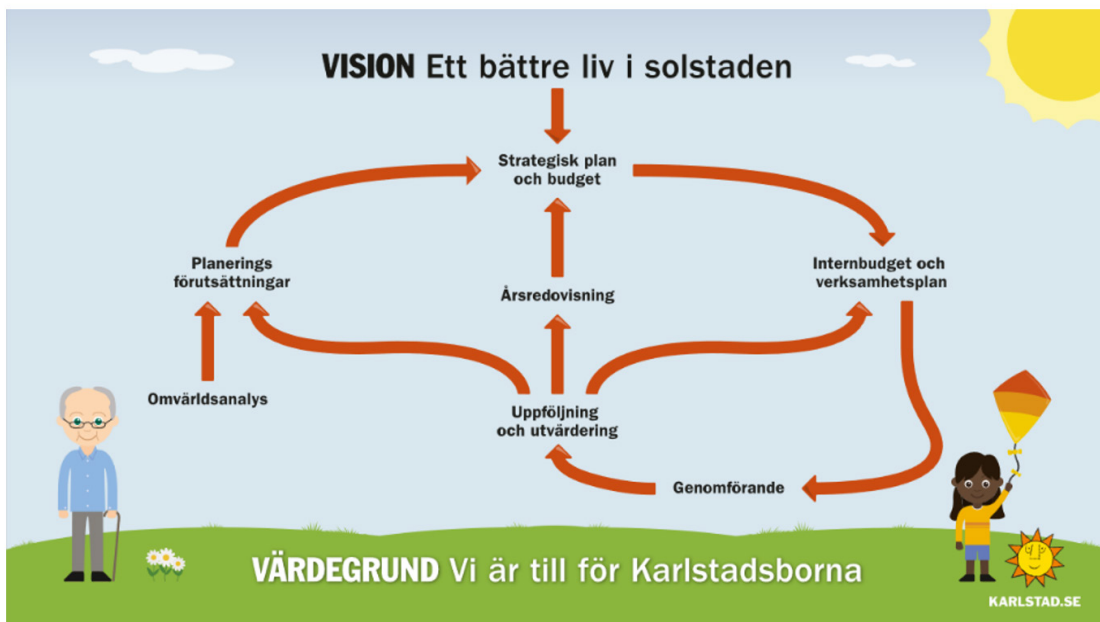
VISION Ett bättre liv i solstaden

Strategisk plan och budget

Planerings förutsättningar

Internbudget och verksamhetsplan

Årsredovisning

Omvärldsanalys

Uppföljning och utvärdering

Genomförande

VÄRDEGRUND Vi är till för Karlstadsborna

KARLSTAD.SE